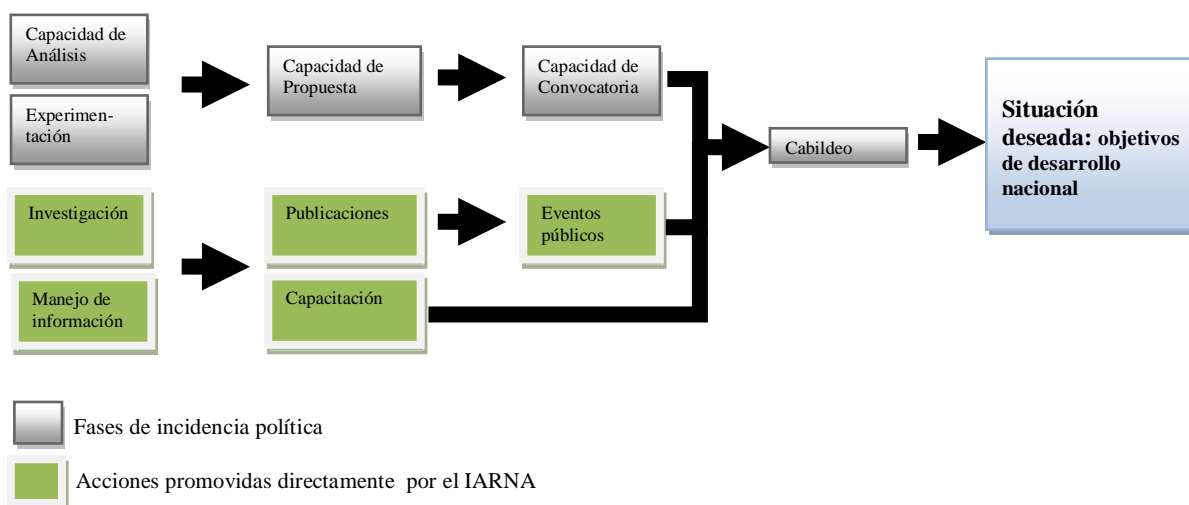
Capacidad de Análisis

Experimentación

Capacidad de Propuesta

Capacidad de Convocatoria

Cabildeo

Situación deseada: objetivos de desarrollo nacional

Investigación

Manejo de información

Publicaciones

Capacitación

Eventos públicos

Fases de incidencia política

Acciones promovidas directamente por el IARNA